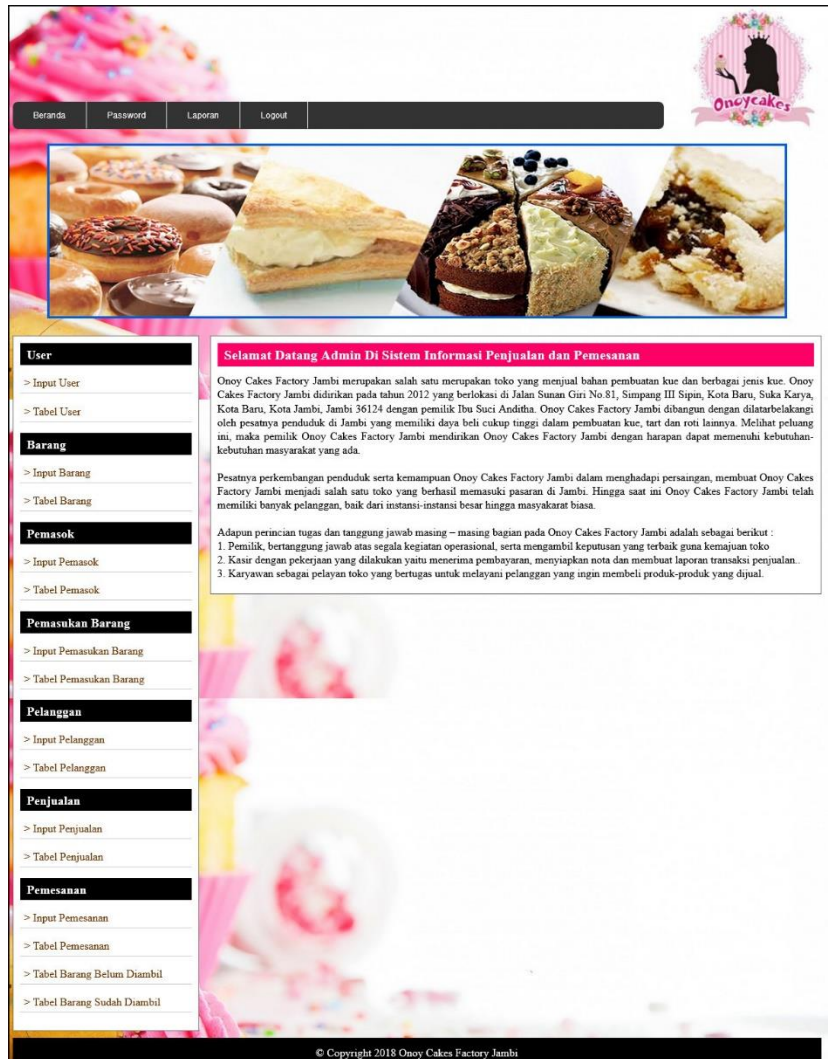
Beranda Password Laporan Logout

Onoycakes

User
> Input User
> Tabel User

Barang
> Input Barang
> Tabel Barang

Pemasok
> Input Pemasok
> Tabel Pemasok

Pemasukan Barang
> Input Pemasukan Barang
> Tabel Pemasukan Barang

Pelanggan
> Input Pelanggan
> Tabel Pelanggan

Penjualan
> Input Penjualan
> Tabel Penjualan

Pemesanan
> Input Pemesanan
> Tabel Pemesanan
> Tabel Barang Belum Diambil
> Tabel Barang Sudah Diambil

Selamat Datang Admin Di Sistem Informasi Penjualan dan Pemesanan

Onoy Cakes Factory Jambi merupakan salah satu merupakan toko yang menjual bahan pembuatan kue dan berbagai jenis kue. Onoy Cakes Factory Jambi didirikan pada tahun 2012 yang berlokasi di Jalan Sunan Giri No.81, Simpang III Sipin, Kota Baru, Suka Karya, Kota Baru, Kota Jambi, Jambi 36124 dengan pemilik Ibu Suci Anditha. Onoy Cakes Factory Jambi dibangun dengan dilatarbelakangi oleh pesatnya penduduk di Jambi yang memiliki daya beli cukup tinggi dalam pembuatan kue, tart dan roti lainnya. Melihat peluang ini, maka pemilik Onoy Cakes Factory Jambi mendirikan Onoy Cakes Factory Jambi dengan harapan dapat memenuhi kebutuhan-kebutuhan masyarakat yang ada.

Pesatnya perkembangan penduduk serta kemampuan Onoy Cakes Factory Jambi dalam menghadapi persaingan, membuat Onoy Cakes Factory Jambi menjadi salah satu toko yang berhasil memasuki pasaran di Jambi. Hingga saat ini Onoy Cakes Factory Jambi telah memiliki banyak pelanggan, baik dari instansi-instansi besar hingga masyakarat biasa.

Adapun perincian tugas dan tanggung jawab masing – masing bagian pada Onoy Cakes Factory Jambi adalah sebagai berikut :
1. Pemilik, bertanggung jawab atas segala kegiatan operasional, serta mengambil keputusan yang terbaik guna kemajuan toko
2. Kasir dengan pekerjaan yang dilakukan yaitu menerima pembayaran, menyiapkan nota dan membuat laporan transaksi penjualan..
3. Karyawan sebagai pelayan toko yang bertugas untuk melayani pelanggan yang ingin membeli produk-produk yang dijual.

© Copyright 2018 Onoy Cakes Factory Jambi